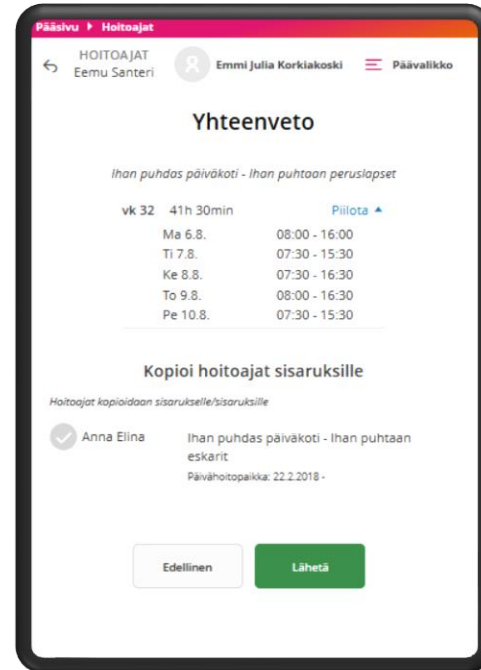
Pääsivu ▸ Hoitoajat

HOITOAJAT
Eemu Santeri

Emmi Julia Korkiakoski

Päävalikko

Yhteenveto

Ihan puhdas päiväkoti - Ihan puhtaan peruslapset

vk 32 41h 30min

Piilota ▴

| | |
|---|---|
| Ma 6.8. | 08:00 - 16:00 |
| Ti 7.8. | 07:30 - 15:30 |
| Ke 8.8. | 07:30 - 16:30 |
| To 9.8. | 08:00 - 16:30 |
| Pe 10.8. | 07:30 - 15:30 |

Kopioi hoitoajat sisaruksille

Hoitoajat kopioidaan sisarukselle/sisaruksille

Anna Elina

Ihan puhdas päiväkoti - Ihan puhtaan eskarit

Päivähoitopaikka: 22.2.2018 -

Edellinen

Lähetä